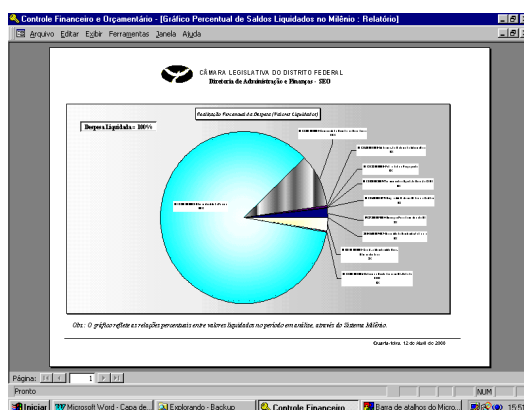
Controle Financeiro e Orçamentário - [Gráfico Percentual de Saldos Liquidados no Milênio : Relatório]

Arquivo Editar Exibir Ferramentas Janela Ajuda

CÂMARA LEGISLATIVA DO DISTRITO FEDERAL
Diretoria de Administração e Finanças - SEO

Realização Percentual da Despesa (Valores Liquidados)

Despesa Liquidada: 100%

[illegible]

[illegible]

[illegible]

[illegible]

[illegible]

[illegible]

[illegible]

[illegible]

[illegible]

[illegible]

Obs: O gráfico reflete as relações percentuais entre valores liquidados no período em análise, através do Sistema Milênio.

Quarta-feira, 12 de Abril de 2000

Página: 1

Pronto

NUM

Iniciar | Microsoft Word - Capa de... | Explorando - Backup | Controle Financeiro | Barra de atalhos do Micro... | 15:5